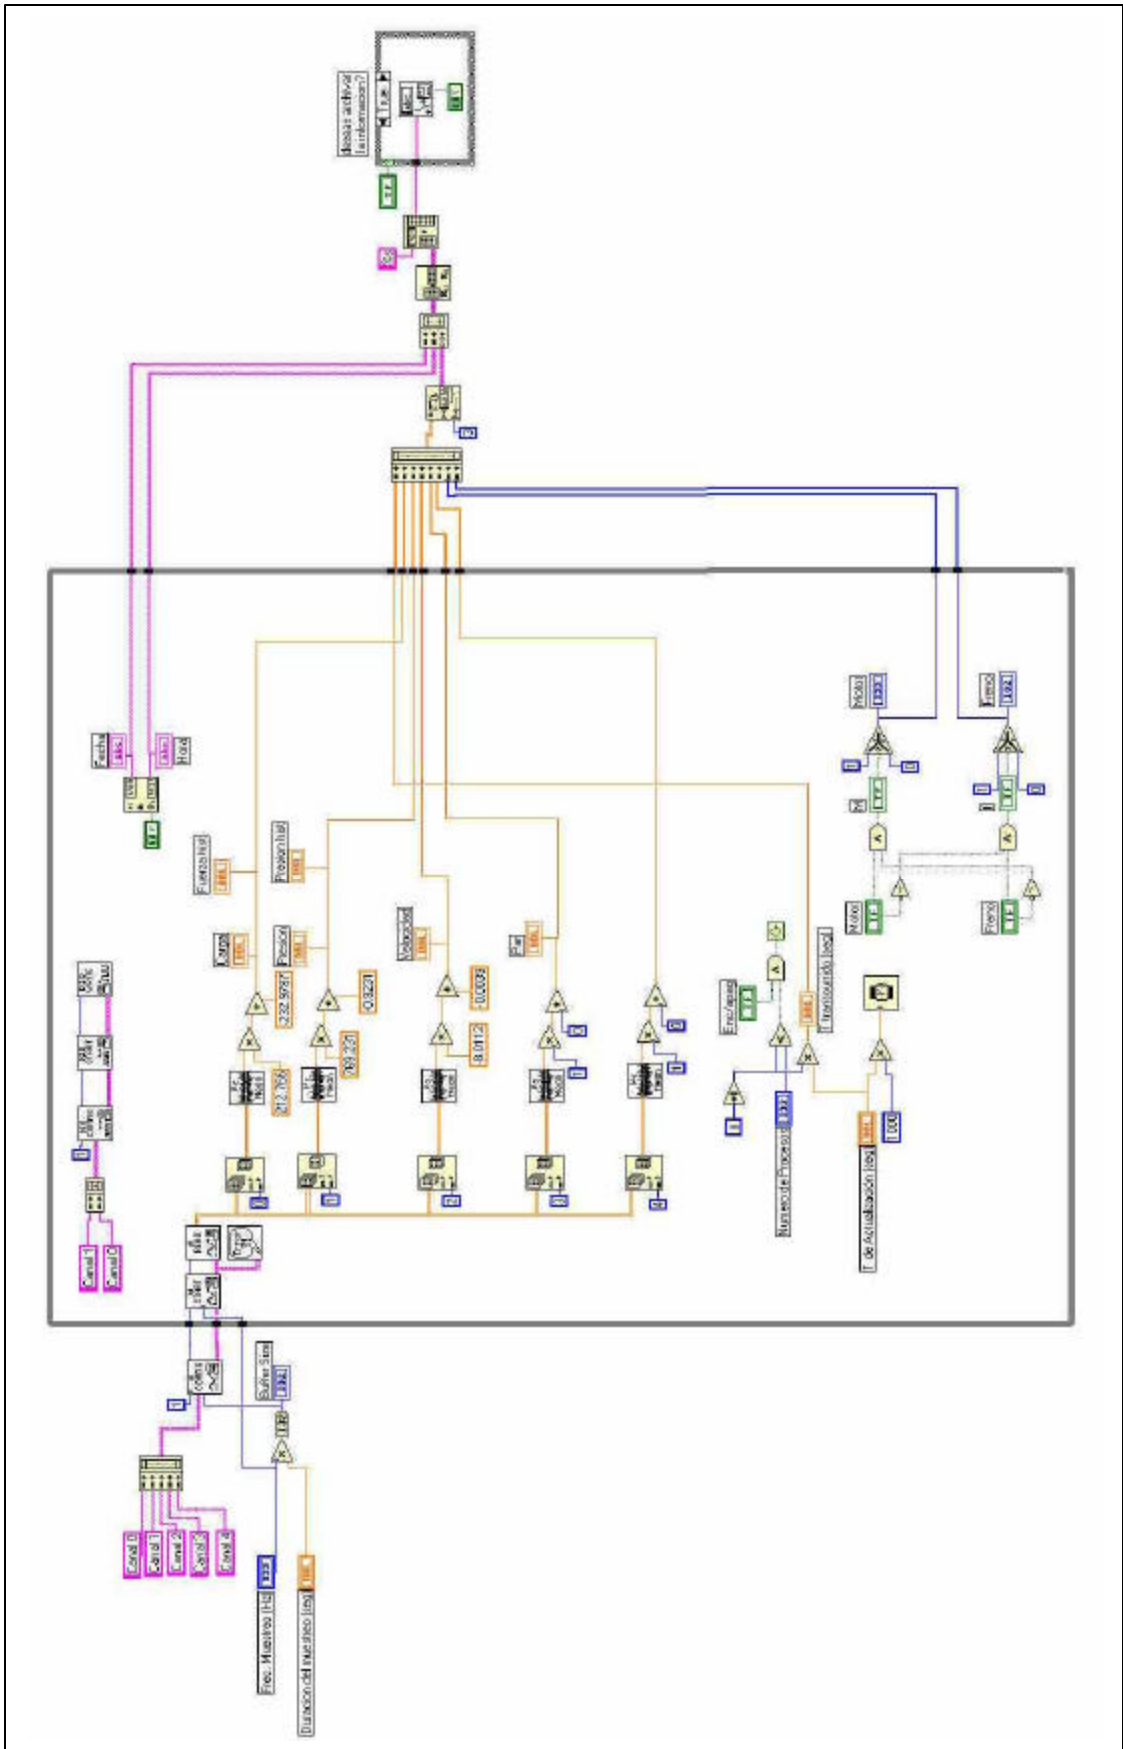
desea archivar la informacion?

True

Fecha

Hora

Fuerza Inicial

Presion Inicial

Carga

Presion

Velocidad

Par

Frec. Aparente

Tiempo transcurrido (seg)

Motor

Freno

232.5697

-0.3221

-0.0039

212.766

369.231

8.0112

Numero de Procesos

T de Actualizacion (seg)

1.000

Canal 1

Canal 0

Buffer Size

Canal 0

Canal 1

Canal 2

Canal 3

Canal 4

Frec. Muestreo (Hz)

Duracion del muestreo (seg)